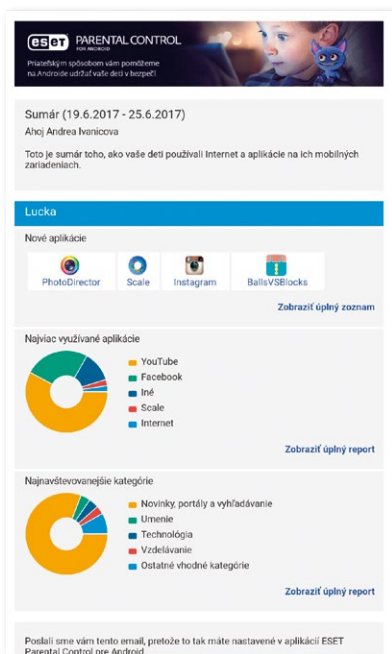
eset PARENTAL CONTROL FOR ANDROID

Priateľským spôsobom vám pomôžeme na Androide udržať vaše deti v bezpečí

Sumár (19.6.2017 - 25.6.2017)

Ahoj Andrea Ivanicova

Toto je sumár toho, ako vaše deti používali Internet a aplikácie na ich mobilných zariadeniach.

Lucka

Nové aplikácie

PhotoDirector

Scale

Instagram

BallsVSBlocks

Zobraziť úplný zoznam

Najviac využívané aplikácie

YouTube

Facebook

Iné

Scale

Internet

Zobraziť úplný report

Najnavštevovanejšie kategórie

Novinky, portály a vyhľadávanie

Umenie

Technológia

Vzdelávanie

Ostatné vhodné kategórie

Zobraziť úplný report

Poslali sme vám tento email, pretože to tak máte nastavené v aplikácii ESET Parental Control pre Android.